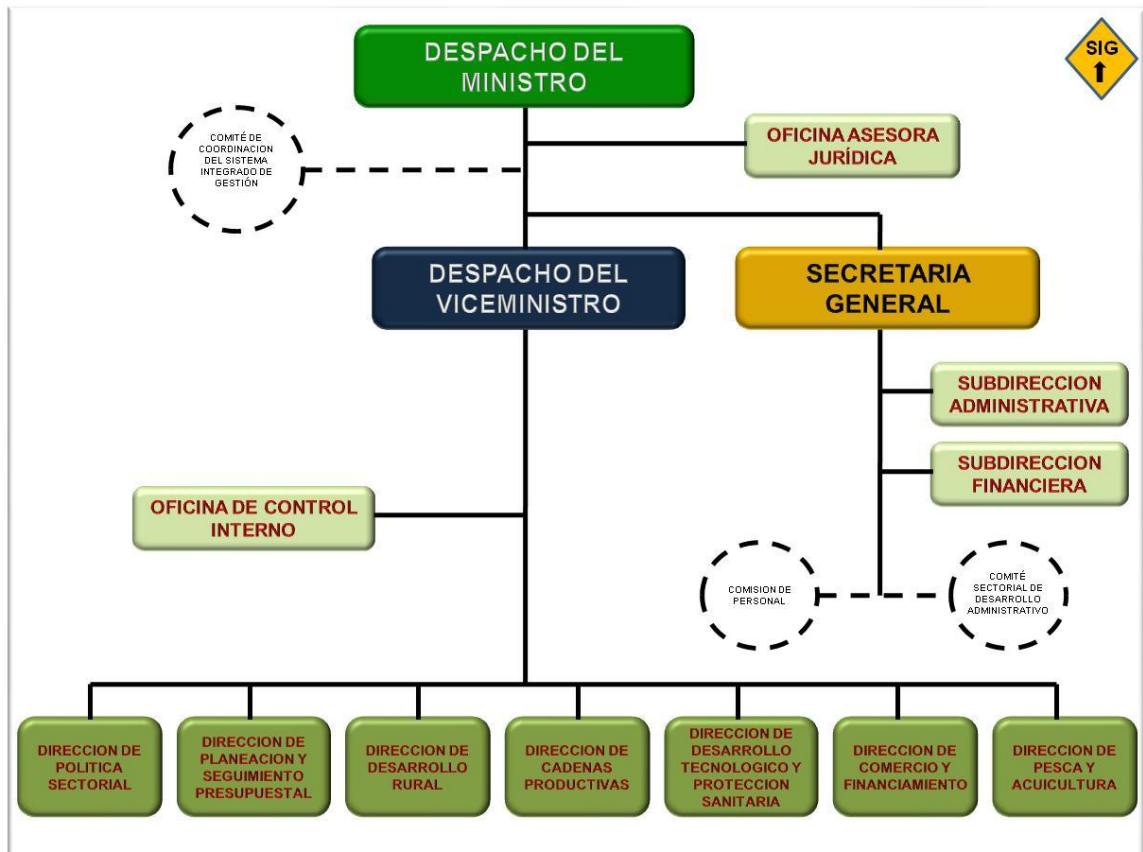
SIG

DESPACHO DEL MINISTRO

COMITÉ DE COORDINACION DEL SISTEMA INTEGRADO DE GESTIÓN

OFICINA ASESORA JURÍDICA

DESPACHO DEL VICEMINISTRO

SECRETARIA GENERAL

SUBDIRECCION ADMINISTRATIVA

SUBDIRECCION FINANCIERA

OFICINA DE CONTROL INTERNO

COMISION DE PERSONAL

COMITÉ SECTORIAL DE DESARROLLO ADMINISTRATIVO

DIRECCION DE POLITICA SECTORIAL

DIRECCION DE PLANEACION Y SEGUIMIENTO PRESUPUESTAL

DIRECCION DE DESARROLLO RURAL

DIRECCION DE CADENAS PRODUCTIVAS

DIRECCION DE DESARROLLO TECNOLOGICO Y PROTECCION SANITARIA

DIRECCION DE COMERCIO Y FINANCIAMIENTO

DIRECCION DE PESCA Y ACUICULTURA